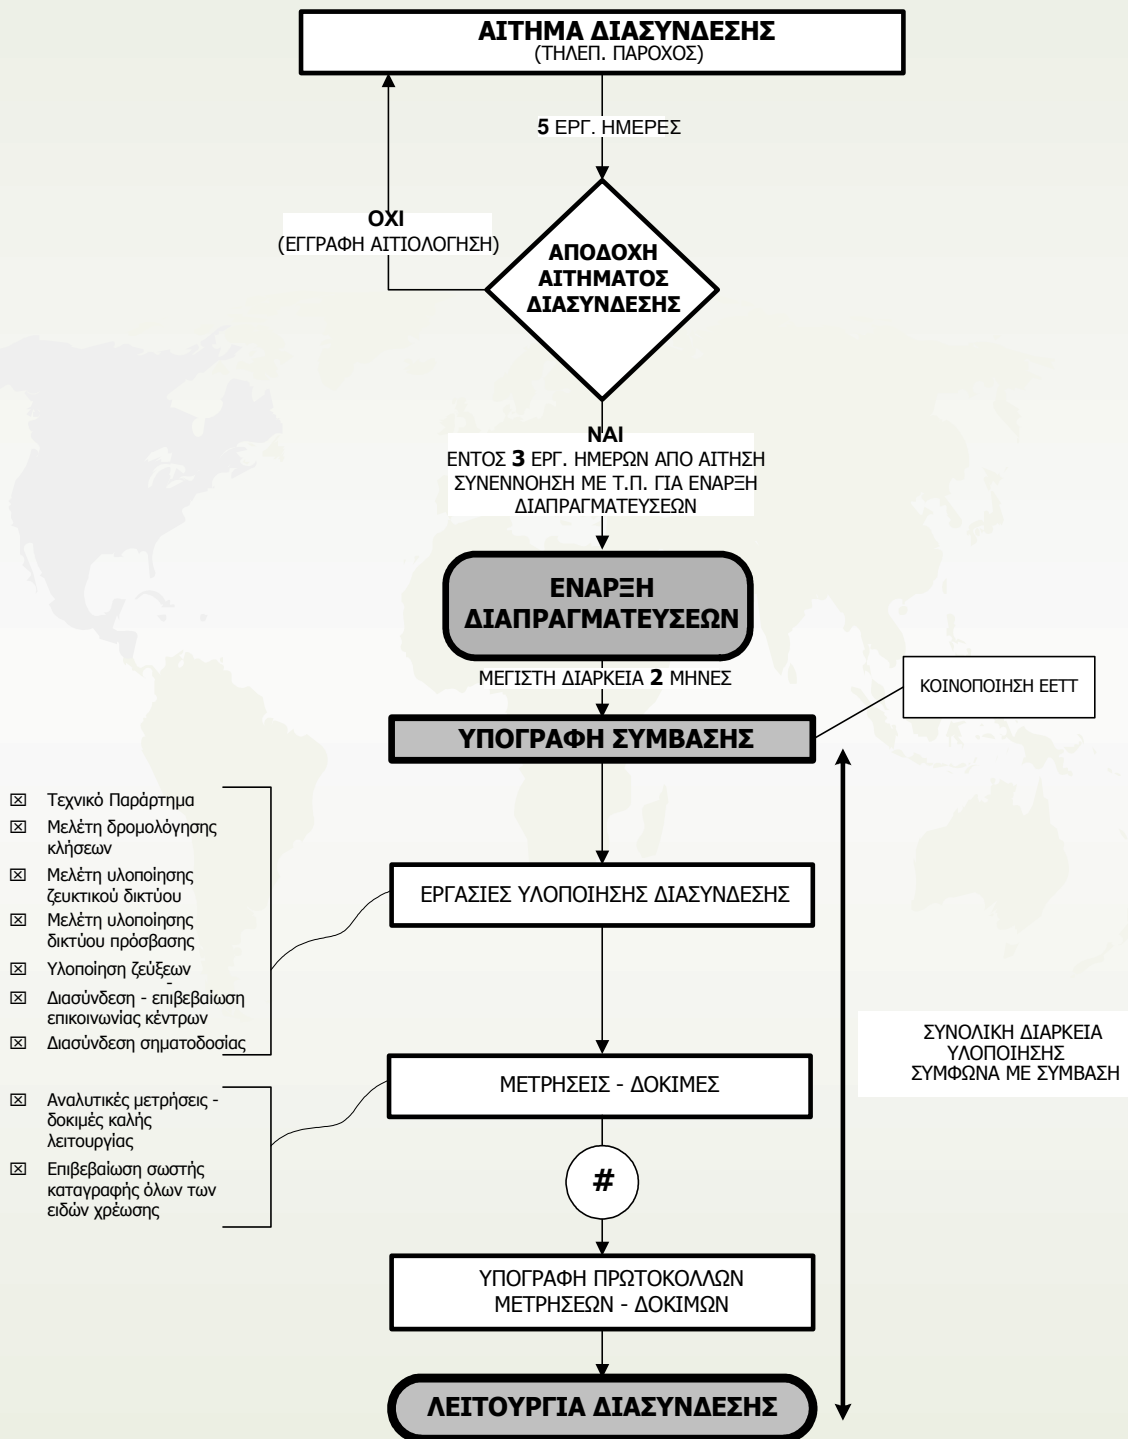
ΑΙΤΗΜΑ ΔΙΑΣΥΝΔΕΣΗΣ
(ΤΗΛΕΠ. ΠΑΡΟΧΟΣ)

**5** ΕΡΓ. ΗΜΕΡΕΣ

ΟΧΙ
(ΕΓΓΡΑΦΗ ΑΙΤΙΟΛΟΓΗΣΗ)

ΑΠΟΔΟΧΗ ΑΙΤΗΜΑΤΟΣ ΔΙΑΣΥΝΔΕΣΗΣ

ΝΑΙ
ΕΝΤΟΣ **3** ΕΡΓ. ΗΜΕΡΩΝ ΑΠΟ ΑΙΤΗΣΗ ΣΥΝΕΝΝΟΗΣΗ ΜΕ Τ.Π. ΓΙΑ ΕΝΑΡΞΗ ΔΙΑΠΡΑΓΜΑΤΕΥΣΕΩΝ

ΕΝΑΡΞΗ ΔΙΑΠΡΑΓΜΑΤΕΥΣΕΩΝ

ΜΕΓΙΣΤΗ ΔΙΑΡΚΕΙΑ **2** ΜΗΝΕΣ

ΚΟΙΝΟΠΟΙΗΣΗ ΕΕΤΤ

ΥΠΟΓΡΑΦΗ ΣΥΜΒΑΣΗΣ

☒ Τεχνικό Παράρτημα
☒ Μελέτη δρομολόγησης κλήσεων
☒ Μελέτη υλοποίησης ζευκτικού δικτύου
☒ Μελέτη υλοποίησης δικτύου πρόσβασης
☒ Υλοποίηση ζεύξεων
☒ Διασύνδεση - επιβεβαίωση επικοινωνίας κέντρων
☒ Διασύνδεση σηματοδοσίας

ΕΡΓΑΣΙΕΣ ΥΛΟΠΟΙΗΣΗΣ ΔΙΑΣΥΝΔΕΣΗΣ

ΣΥΝΟΛΙΚΗ ΔΙΑΡΚΕΙΑ ΥΛΟΠΟΙΗΣΗΣ ΣΥΜΦΩΝΑ ΜΕ ΣΥΜΒΑΣΗ

☒ Αναλυτικές μετρήσεις - δοκιμές καλής λειτουργίας
☒ Επιβεβαίωση σωστής καταγραφής όλων των ειδών χρέωσης

ΜΕΤΡΗΣΕΙΣ - ΔΟΚΙΜΕΣ

#

ΥΠΟΓΡΑΦΗ ΠΡΩΤΟΚΟΛΛΩΝ ΜΕΤΡΗΣΕΩΝ - ΔΟΚΙΜΩΝ

ΛΕΙΤΟΥΡΓΙΑ ΔΙΑΣΥΝΔΕΣΗΣ